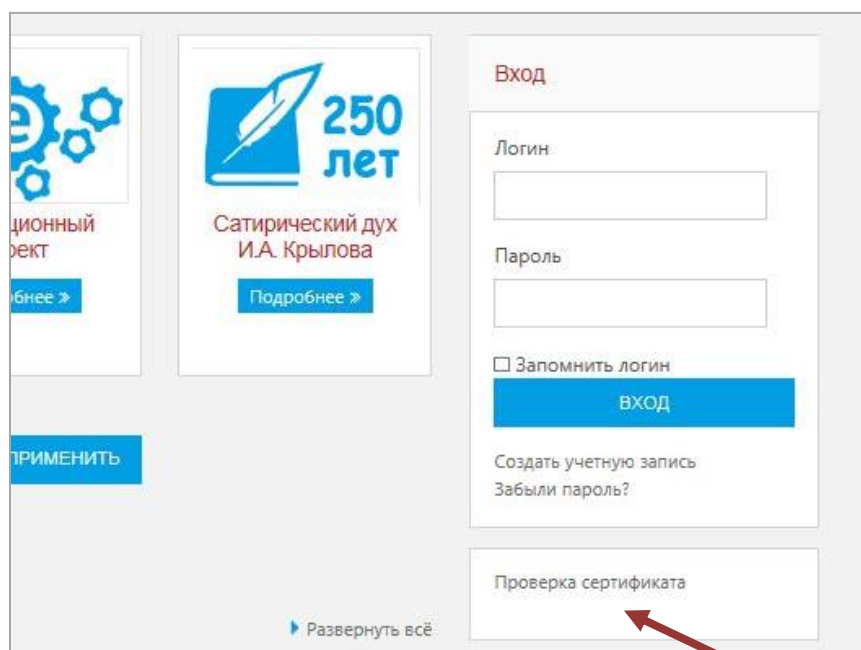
e

ционный
ект

бнее »

250 лет

Сатирический дух И.А. Крылова

Подробнее »

ПРИМЕНИТЬ

Развернуть всё

Вход

Логин

Пароль

☐ Запомнить логин

ВХОД

Создать учетную запись
Забыли пароль?

Проверка сертификата